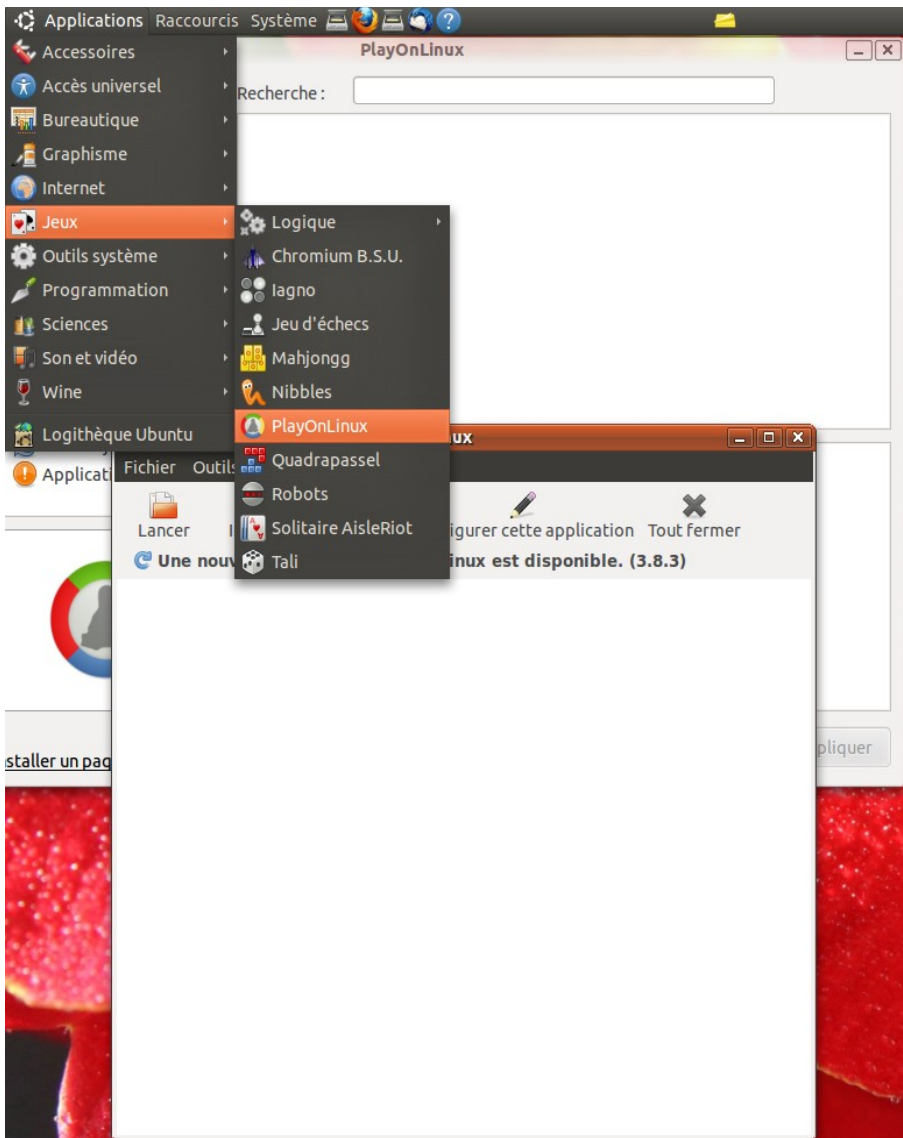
Applications Raccourcis Système

PlayOnLinux

Recherche :

Accessoires
Accès universel
Bureautique
Graphisme
Internet
Jeux
Outils système
Programmation
Sciences
Son et vidéo
Wine
Logithèque Ubuntu

Logique
Chromium B.S.U.
Iagno
Jeu d'échecs
Mahjongg
Nibbles
PlayOnLinux
Quadrapassel
Robots
Solitaire AisleRiot
Tali

Applicati

iux

Fichier Outils

Lancer I igurer cette application Tout fermer

Une nouv inux est disponible. (3.8.3)

staller un pac

pliquer